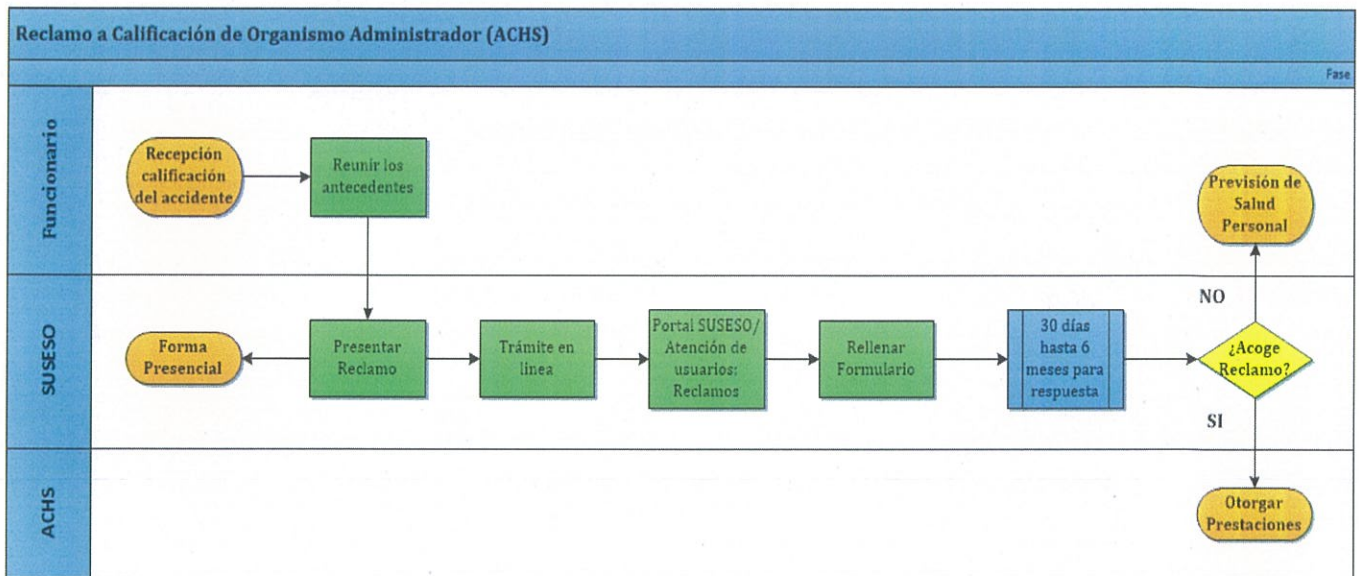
Reclamo a Calificación de Organismo Administrador (ACHS)

Fase

Funcionario

Recepción calificación del accidente

Reunir los antecedentes

Previsión de Salud Personal

SUSESO

NO

Forma Presencial

Presentar Reclamo

Trámite en linea

Portal SUSESO/ Atención de usuarios: Reclamos

Rellenar Formulario

30 días hasta 6 meses para respuesta

¿Acoge Reclamo?

SI

ACHS

Otorgar Prestaciones